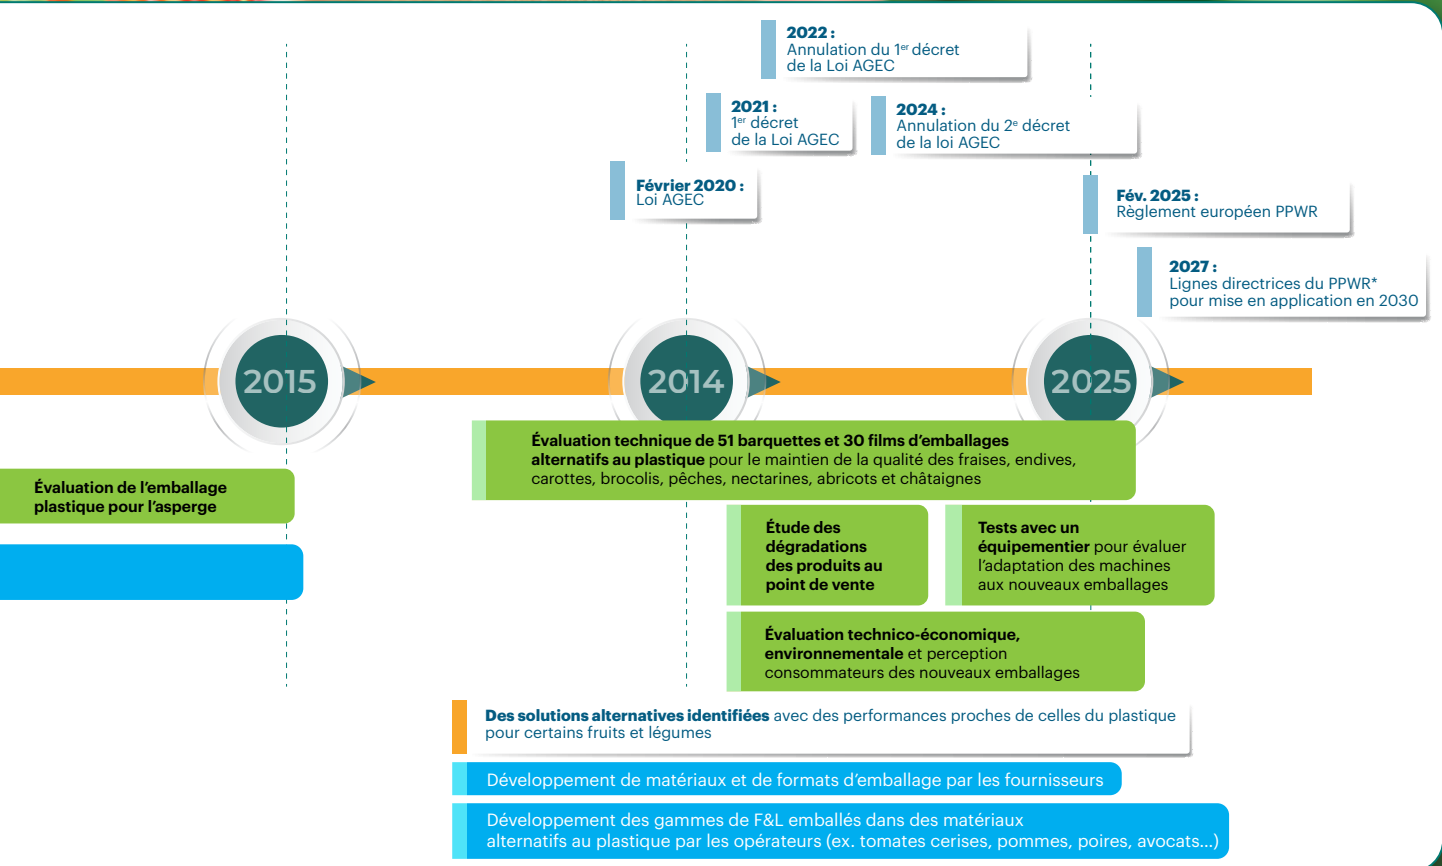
2022 :
Annulation du 1$^{er}$ décret de la Loi AGEC

2021 :
1$^{er}$ décret de la Loi AGEC

2024 :
Annulation du 2$^{e}$ décret de la loi AGEC

Février 2020 :
Loi AGEC

Fév. 2025 :
Règlement européen PPWR

2027 :
Lignes directrices du PPWR* pour mise en application en 2030

2015

2014

2025

Évaluation technique de 51 barquettes et 30 films d'emballages alternatifs au plastique pour le maintien de la qualité des fraises, endives, carottes, brocolis, pêches, nectarines, abricots et châtaignes

Évaluation de l'emballage plastique pour l'asperge

Étude des dégradations des produits au point de vente

Tests avec un équipementier pour évaluer l'adaptation des machines aux nouveaux emballages

Évaluation technico-économique, environnementale et perception consommateurs des nouveaux emballages

Des solutions alternatives identifiées avec des performances proches de celles du plastique pour certains fruits et légumes

Développement de matériaux et de formats d'emballage par les fournisseurs

Développement des gammes de F&L emballés dans des matériaux alternatifs au plastique par les opérateurs (ex. tomates cerises, pommes, poires, avocats...)